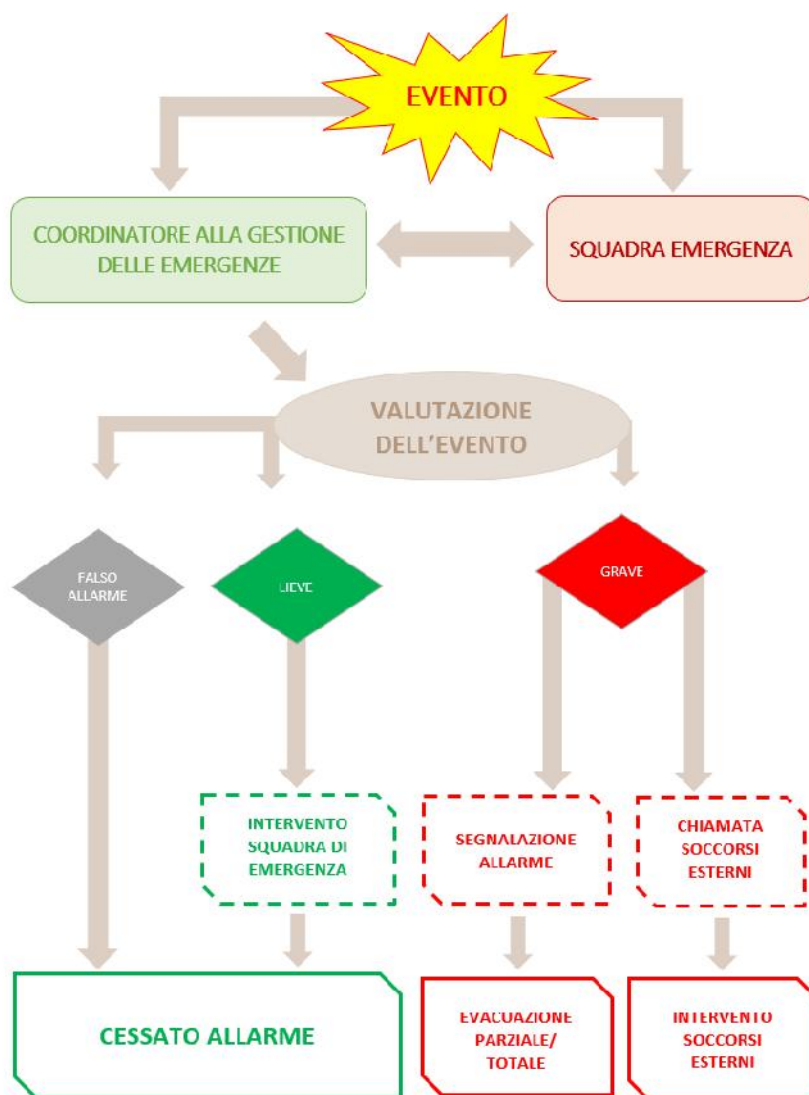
EVENTO

COORDINATORE ALLA GESTIONE DELLE EMERGENZE

SQUADRA EMERGENZA

VALUTAZIONE DELL'EVENTO

FALSO ALLARME

LIEVE

GRAVE

INTERVENTO SQUADRA DI EMERGENZA

SEGNALAZIONE ALLARME

CHIAMATA SOCCORSI ESTERNI

CESSATO ALLARME

EVACUAZIONE PARZIALE/ TOTALE

INTERVENTO SOCCORSI ESTERNI